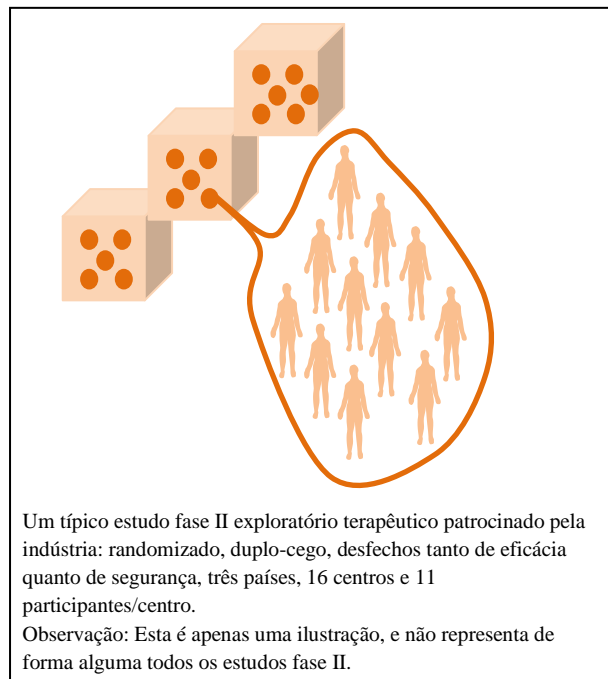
Um típico estudo fase II exploratório terapêutico patrocinado pela indústria: randomizado, duplo-cego, desfechos tanto de eficácia quanto de segurança, três países, 16 centros e 11 participantes/centro.
Observação: Esta é apenas uma ilustração, e não representa de forma alguma todos os estudos fase II.